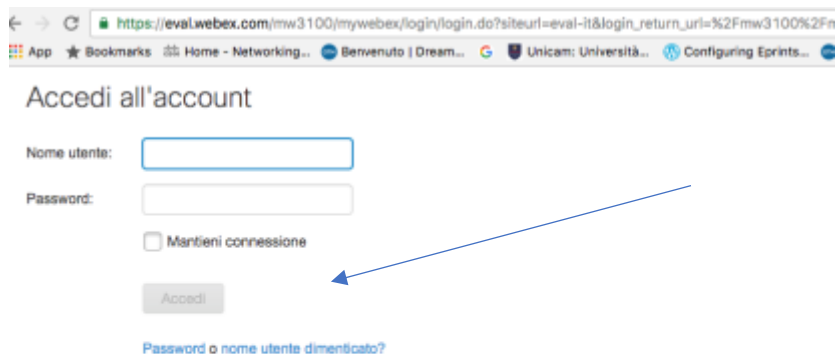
https://eval.webex.com/mw3100/mywebex/login/login.do?siteurl=eval-it&login_return_url=%2Fmw3100%2F

App Bookmarks Home - Networking... Benvenuto | Dream... G Unicam: Università... Configuring Eprints...

Accedi all'account

Nome utente:

Password:

Mantieni connessione

Accedi

Password o nome utente dimenticato?